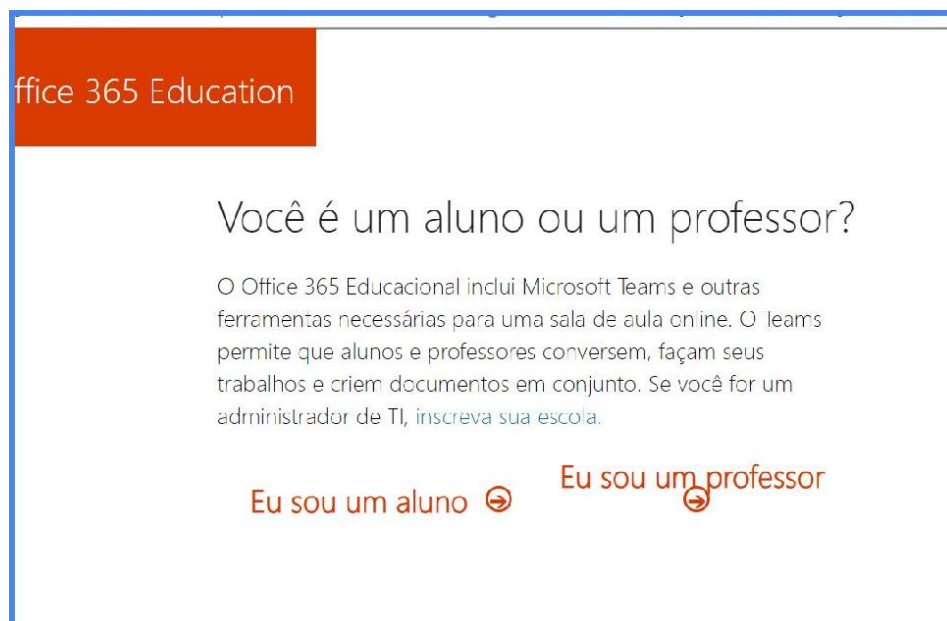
ffice 365 Education

Você é um aluno ou um professor?

O Office 365 Educacional inclui Microsoft Teams e outras ferramentas necessárias para uma sala de aula online. O Teams permite que alunos e professores conversem, façam seus trabalhos e criem documentos em conjunto. Se você for um administrador de TI, inscreva sua escola.

Eu sou um aluno

Eu sou um professor